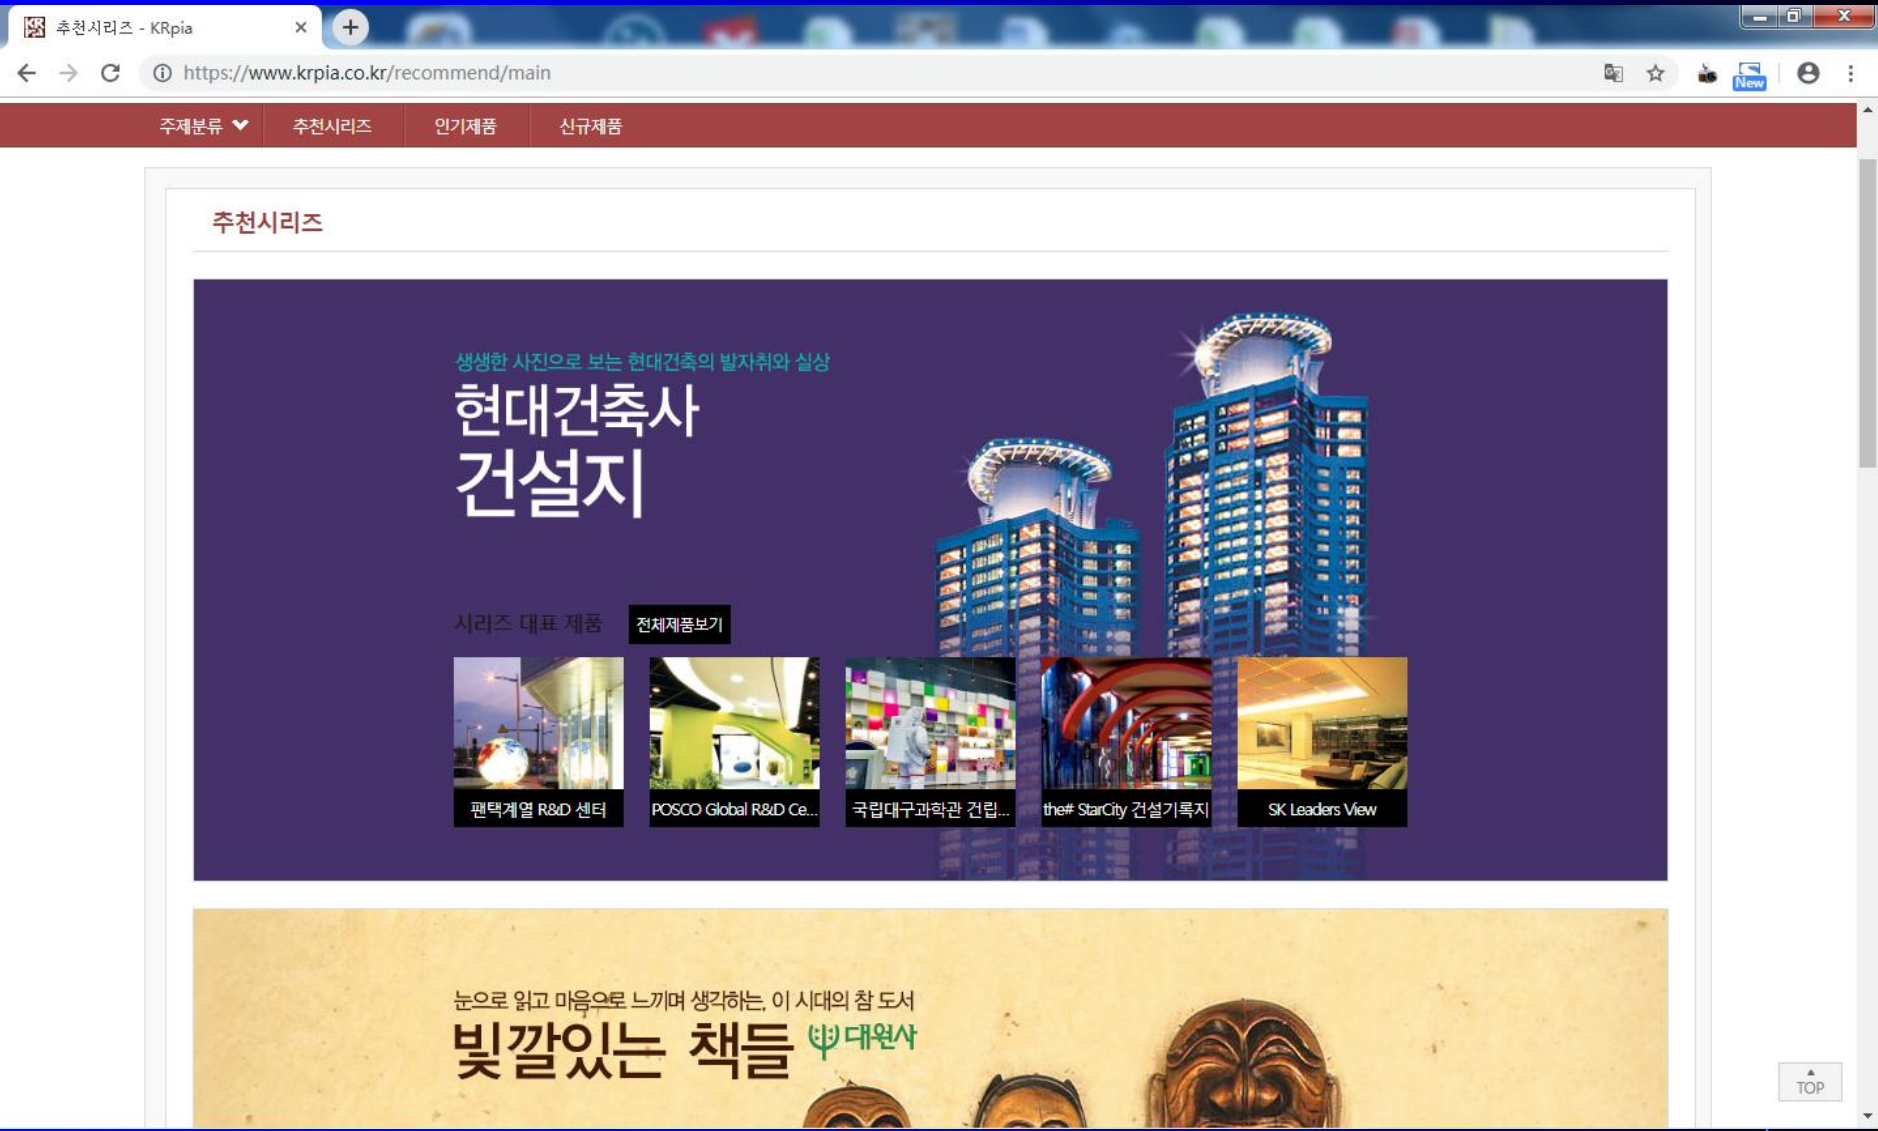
추천시리즈 - KRpia

https://www.krpia.co.kr/recommend/main

New

주제분류 추천시리즈 인기제품 신규제품

추천시리즈

생생한 사진으로 보는 현대건축의 발자취와 실상

현대건축사
건설지

시리즈 대표 제품 전체제품보기

팬택계열 R&D 센터

POSCO Global R&D Ce...

국립대구과학관 건립...

the# StarCity 건설기록지

SK Leaders View

눈으로 읽고 마음으로 느끼며 생각하는, 이 시대의 참 도서

빛깔있는 책들 대원사

TOP